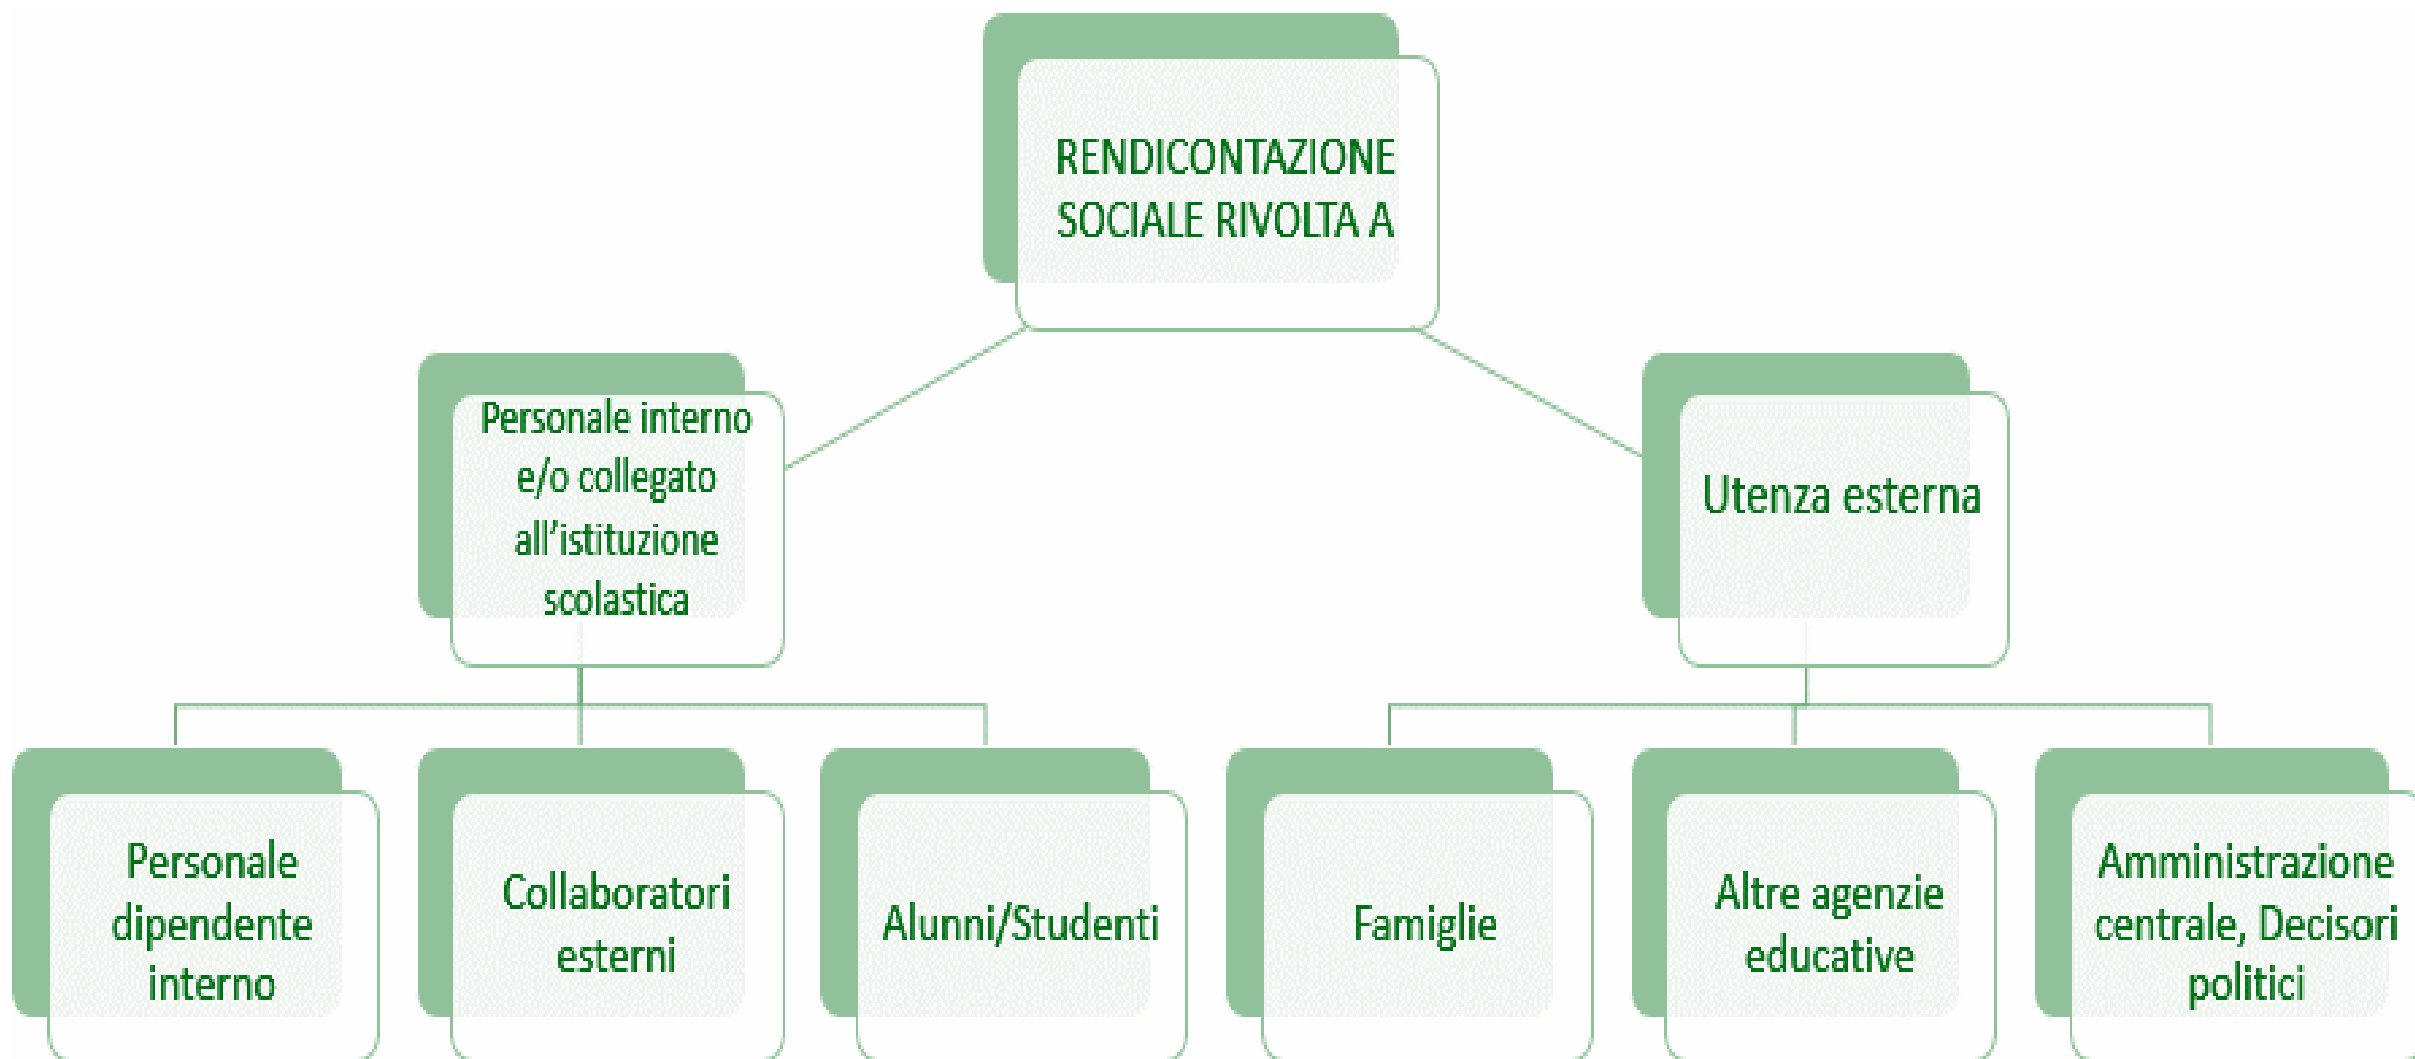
RENDICONTAZIONE SOCIALE RIVOLTA A

Personale interno e/o collegato all'istituzione scolastica

Utenza esterna

Personale dipendente interno

Collaboratori esterni

Alunni/Studenti

Famiglie

Altre agenzie educative

Amministrazione centrale, Decisori politici